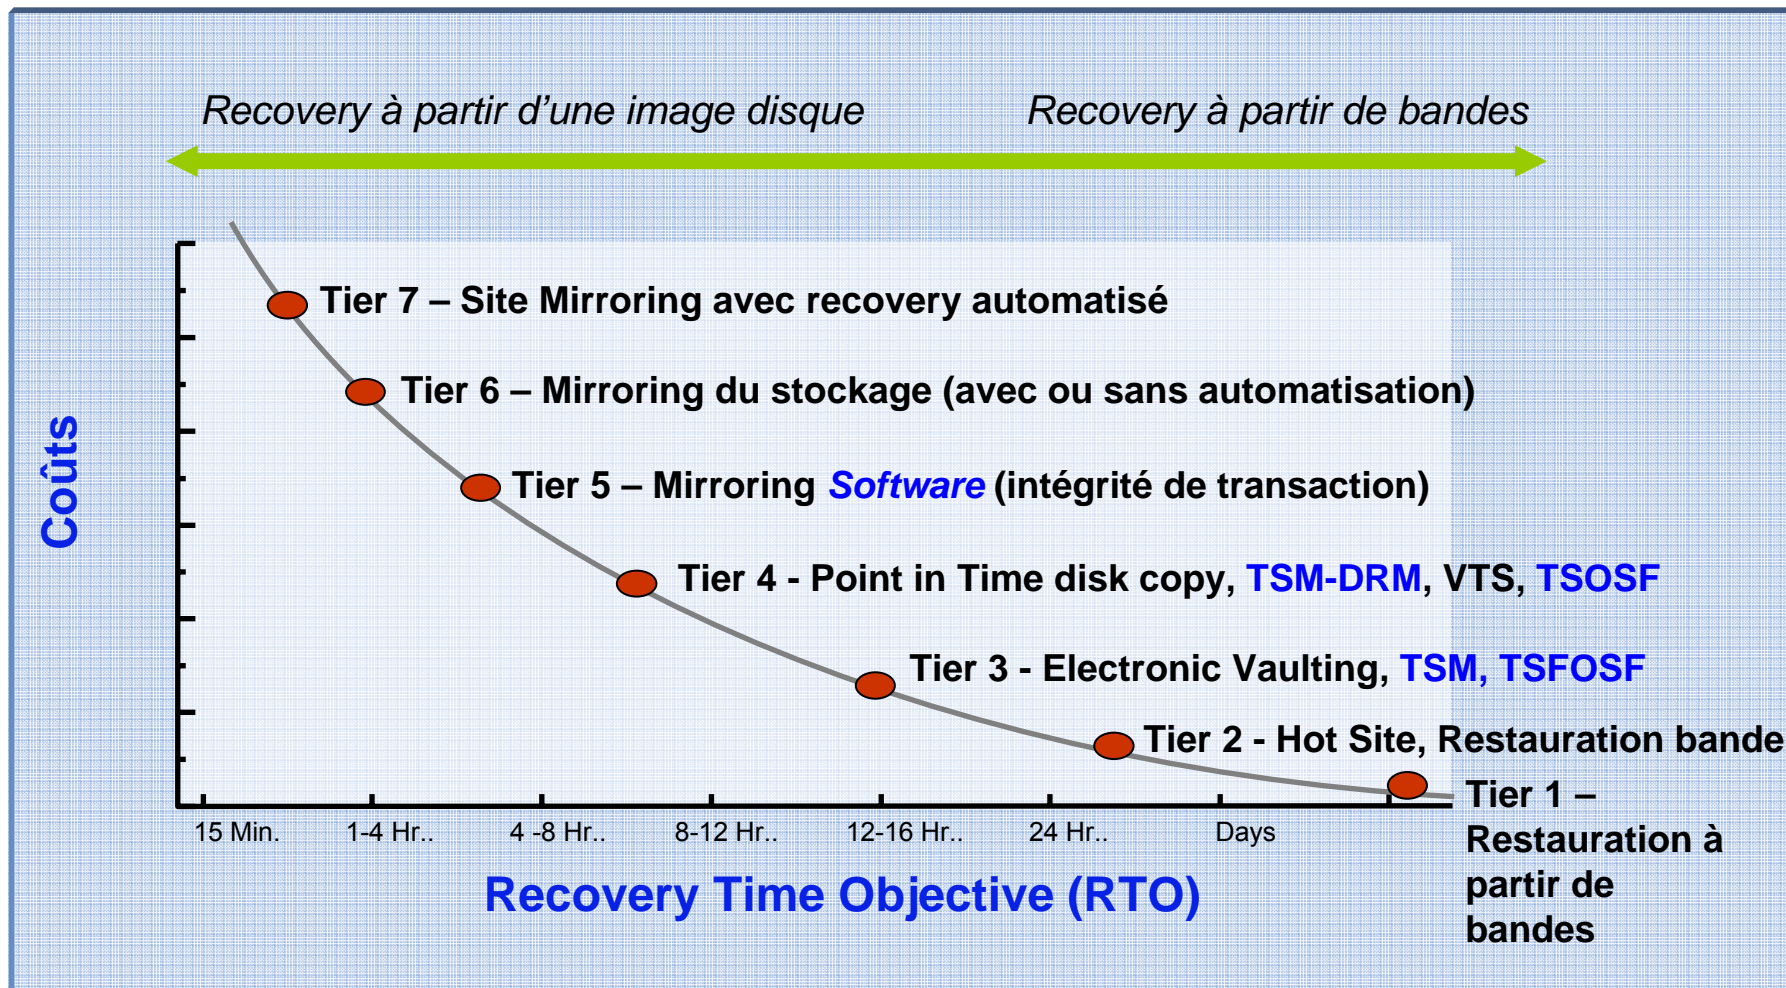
Recovery à partir d'une image disque

Recovery à partir de bandes

Coûts

Tier 7 – Site Mirroring avec recovery automatisé

Tier 6 – Mirroring du stockage (avec ou sans automatisation)

Tier 5 – Mirroring Software (intégrité de transaction)

Tier 4 - Point in Time disk copy, TSM-DRM, VTS, TSOSF

Tier 3 - Electronic Vaulting, TSM, TSFOSF

Tier 2 - Hot Site, Restauration bande

Tier 1 – Restauration à partir de bandes

15 Min. 1-4 Hr.. 4 -8 Hr.. 8-12 Hr.. 12-16 Hr.. 24 Hr.. Days

Recovery Time Objective (RTO)